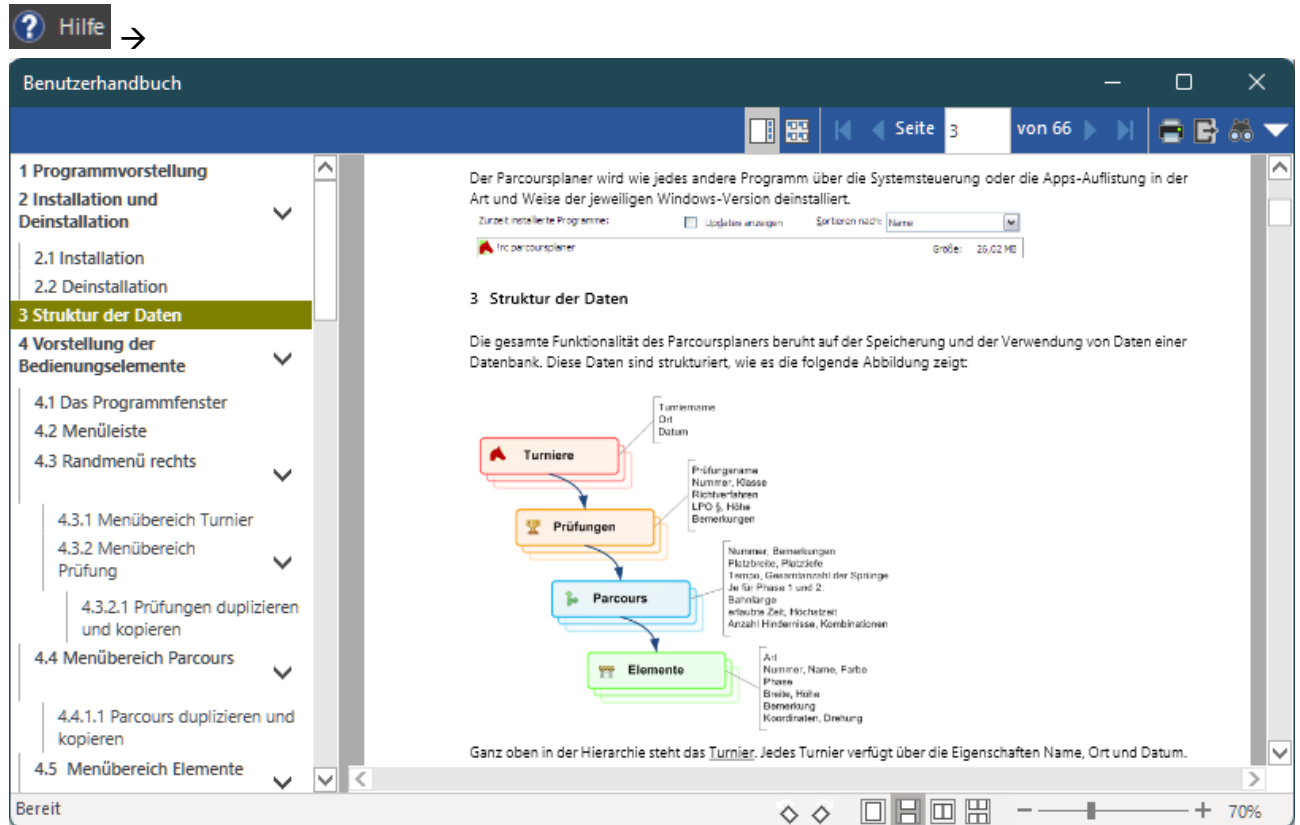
Hilfe →

Benutzerhandbuch

Seite 3 von 66

1 Programmvorstellung
2 Installation und Deinstallation
2.1 Installation
2.2 Deinstallation
3 Struktur der Daten
4 Vorstellung der Bedienungselemente
4.1 Das Programmfenster
4.2 Menüleiste
4.3 Randmenü rechts
4.3.1 Menübereich Turnier
4.3.2 Menübereich Prüfung
4.3.2.1 Prüfungen duplizieren und kopieren
4.4 Menübereich Parcours
4.4.1.1 Parcours duplizieren und kopieren
4.5 Menübereich Elemente

Der Parcoursplaner wird wie jedes andere Programm über die Systemsteuerung oder die Apps-Auflistung in der Art und Weise der jeweiligen Windows-Version deinstalliert.

Zurzeit installierte Programme: Updates anzeigen Sortieren nach: Name
lrc parcoursplaner Größe: 26,02 MB

3 Struktur der Daten

Die gesamte Funktionalität des Parcoursplaners beruht auf der Speicherung und der Verwendung von Daten einer Datenbank. Diese Daten sind strukturiert, wie es die folgende Abbildung zeigt:

Turniere
Turniername
Ort
Datum

Prüfungen
Prüfungsname
Nummer, Klasse
Richtverfahren
LPO §, Höhe
Bemerkungen

Parcours
Nummer, Bemerkungen
Platzbreite, Platztiefe
Tempo, Gesamtanzahl der Sprünge
Je für Phase 1 und 2:
Bahnlänge
erlaubte Zeit, Höchstzeit
Anzahl Hindernisse, Kombinationen

Elemente
Art
Nummer, Name, Farbe
Phase
Breite, Höhe
Bemerkung
Koordinaten, Drehung

Ganz oben in der Hierarchie steht das Turnier. Jedes Turnier verfügt über die Eigenschaften Name, Ort und Datum.

Bereit
70%